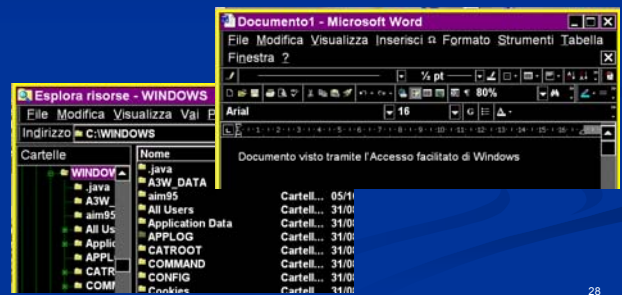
Documento1 - Microsoft Word

File Modifica Visualizza Inserisci Formato Strumenti Tabella Finestra ?

½ pt

80%

Arial 16 G

Documento visto tramite l'Accesso facilitato di Windows

Esplora risorse - WINDOWS

File Modifica Visualizza Vai P

Indirizzo C:\WINDOWS

Cartelle

WINDOW
.java
A3W_
aim95
All Us
Applic
APPL
CATR
COM

| Nome | | |
|---|---|---|
| .java | | |
| A3W_DATA | | |
| aim95 | Cartell... | 05/1 |
| All Users | Cartell... | 31/0 |
| Application Data | Cartell... | 31/0 |
| APPLOG | Cartell... | 31/0 |
| CATROOT | Cartell... | 31/0 |
| COMMAND | Cartell... | 31/0 |
| CONFIG | Cartell... | 31/0 |
| Cookies | Cartell... | 31/0 |

28